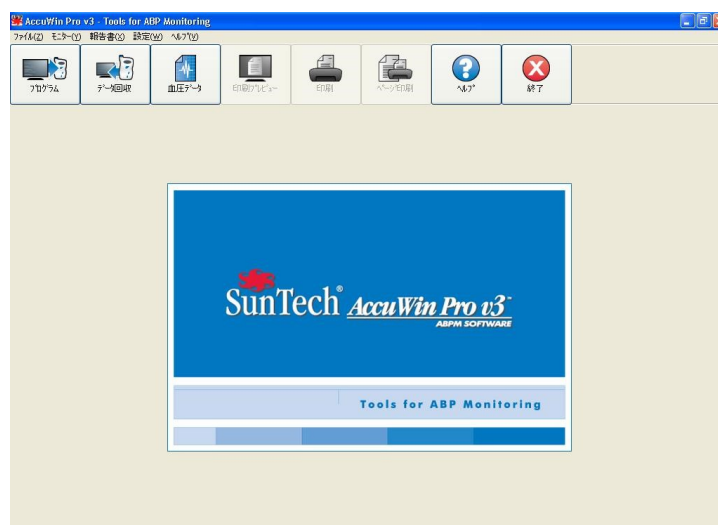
AccuWin Pro v3 - Tools for ABP Monitoring

ファイル(Z) モニター(Y) 報告書(X) 設定(W) ヘルプ(V)

プログラム
データ回収
血圧データ
印刷プレビュー
印刷
ページ印刷
ヘルプ
終了

SunTech® AccuWin Pro v3™
ABPM SOFTWARE

Tools for ABP Monitoring